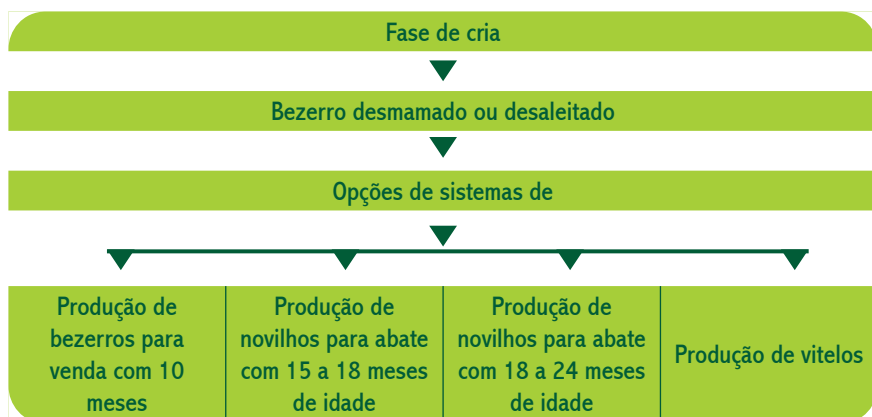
Fase de cria

Bezerro desmamado ou desaleitado

Opções de sistemas de

Produção de bezerros para venda com 10 meses

Produção de novilhos para abate com 15 a 18 meses de idade

Produção de novilhos para abate com 18 a 24 meses de idade

Produção de vitelos